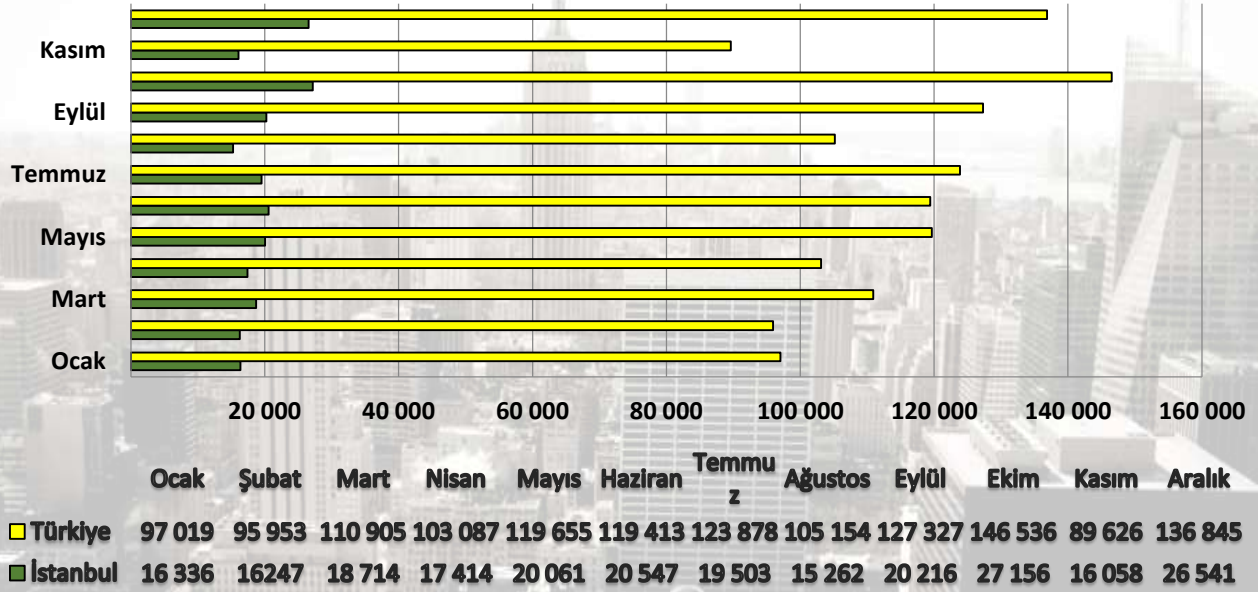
Kasım
Eylül
Temmuz
Mayıs
Mart
Ocak

20 000 40 000 60 000 80 000 100 000 120 000 140 000 160 000

| | Ocak | Şubat | Mart | Nisan | Mayıs | Haziran | Temmuz | Ağustos | Eylül | Ekim | Kasım | Aralık |
|---|---|---|---|---|---|---|---|---|---|---|---|---|
| Türkiye | 97 019 | 95 953 | 110 905 | 103 087 | 119 655 | 119 413 | 123 878 | 105 154 | 127 327 | 146 536 | 89 626 | 136 845 |
| İstanbul | 16 336 | 16247 | 18 714 | 17 414 | 20 061 | 20 547 | 19 503 | 15 262 | 20 216 | 27 156 | 16 058 | 26 541 |